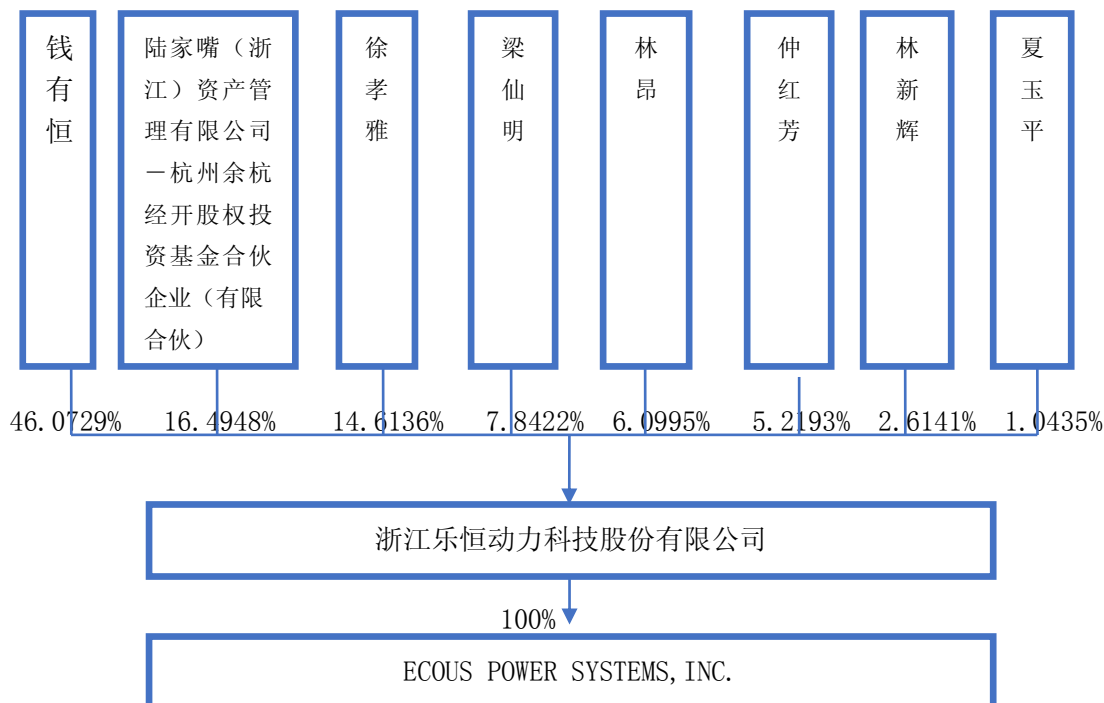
钱有恒

陆家嘴（浙江）资产管理有限公司－杭州余杭经开股权投资基金合伙企业（有限合伙）

徐孝雅

梁仙明

林昂

仲红芳

林新辉

夏玉平

46.0729%

16.4948%

14.6136%

7.8422%

6.0995%

5.2193%

2.6141%

1.0435%

浙江乐恒动力科技股份有限公司

100%

ECOUS POWER SYSTEMS,INC.